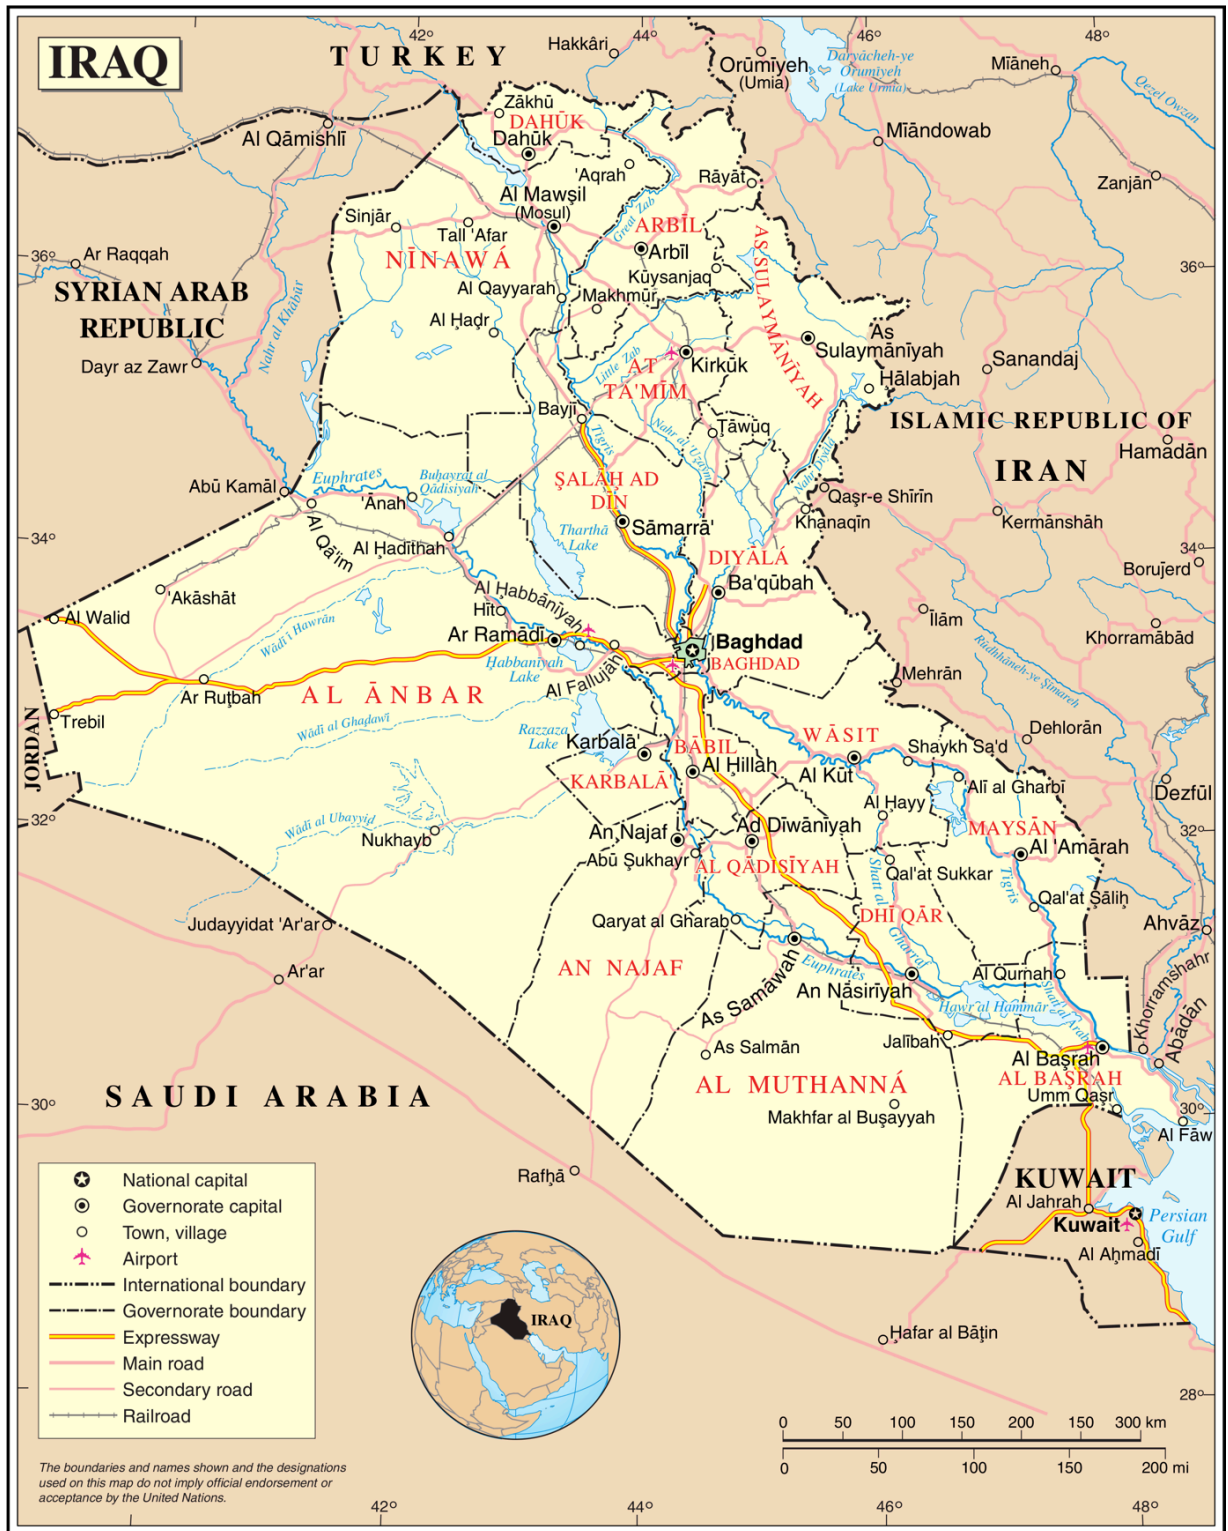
IRAQ

TURKEY

Hakkâri
42°
44°
46°
48°
Orūmīyeh (Umia)
Daryācheh-ye Orūmīyeh (Lake Urmia)
Mīāneh
Qezel Owzan
Zākhū
DAHŪK
Dahūk
Al Qāmishlī
'Aqrah
Mīāndowab
Rāyat
Zanjān
Al Mawṣil (Mosul)
Great Zab
Sinjār
Tall 'Afar
ARBĪL
Arbīl
36°
Ar Raqqah
NĪNAWÁ
AS SULAYMĀNĪYAH
36°
Kūysanjaq
Al Qayyarah
Makhmūr
SYRIAN ARAB REPUBLIC
Nahr al Khābūr
Al Ḥaḍr
As Sulaymānīyah
Sanandaj
Little Zab
Kirkūk
Dayr az Zawr
AT TA'MĪM
Ḥalabjah
Bayjī
ISLAMIC REPUBLIC OF IRAN
Ṭawūq
Tigris
Nahr al 'Uẓaym
Hamadān
Euphrates
Buḥayrat al Qādisīyah
Abū Kamāl
ṢALĀḤ AD DĪN
Nahr Diyālā
Qaṣr-e Shīrīn
'Ānah
Kermānshāh
Khānaqīn
Al Qā'im
Sāmarrā'
34°
Tharthār Lake
Al Ḥadīthah
34°
DIYĀLĀ
Borūjerd
Ba'qūbah
'Akāshāt
Al Ḥabbānīyah
Al Walīd
Hīt
Īlām
Ar Ramādī
Baghdad
Khorramābād
BAGHDAD
Wādī Ḥawrān
Ḥabbānīyah Lake
Al Fallūjah
Ar Ruṭbah
AL ANBAR
Mehrān
Rūdkhāneh-ye Şeymareh
Trebil
JORDAN
Wādī al Ghadāwī
Dehlorān
WĀSIṬ
Razzāza Lake
Karbalā'
BĀBIL
Shaykh Sa'd
Al Ḥillah
Al Kūt
KARBALĀ'
Alī al Gharbī
Al Ḥayy
Dezfūl
32°
Wādī al Ubayyiḍ
MAYSĀN
32°
Nukhayb
An Najaf
Ad Dīwānīyah
Al 'Amārah
Abū Şukhayr
AL QĀDISĪYAH
Shaṭṭ al Gharraf
Qal'at Sukkar
Tigris
Qal'at Ṣāliḥ
Ahvāz
Judayyidat 'Ar'ar
Qaryat al Gharab
DHĪ QĀR
Khorramshahr
Euphrates
Ar'ar
Al Qurnah
AN NAJAF
As Samāwah
An Nāṣirīyah
Hawr al Hammār
Shaṭṭ al Arab
Abādān
Jalībah
As Salmān
Al Baṣrah
AL MUTHANNÁ
AL BAṢRAH
SAUDI ARABIA
Umm Qaṣr
30°
30°
Makhfar al Buṣayyah
Al Fāw
KUWAIT
Rafḥā
Al Jahrah
Kuwait
Persian Gulf
Al Aḥmadī
IRAQ
Ḥafar al Bāṭin
28°

National capital
Governorate capital
Town, village
Airport
International boundary
Governorate boundary
Expressway
Main road
Secondary road
Railroad

0 50 100 150 200 150 300 km
0 50 100 150 200 mi

The boundaries and names shown and the designations used on this map do not imply official endorsement or acceptance by the United Nations.

42°
44°
46°
48°